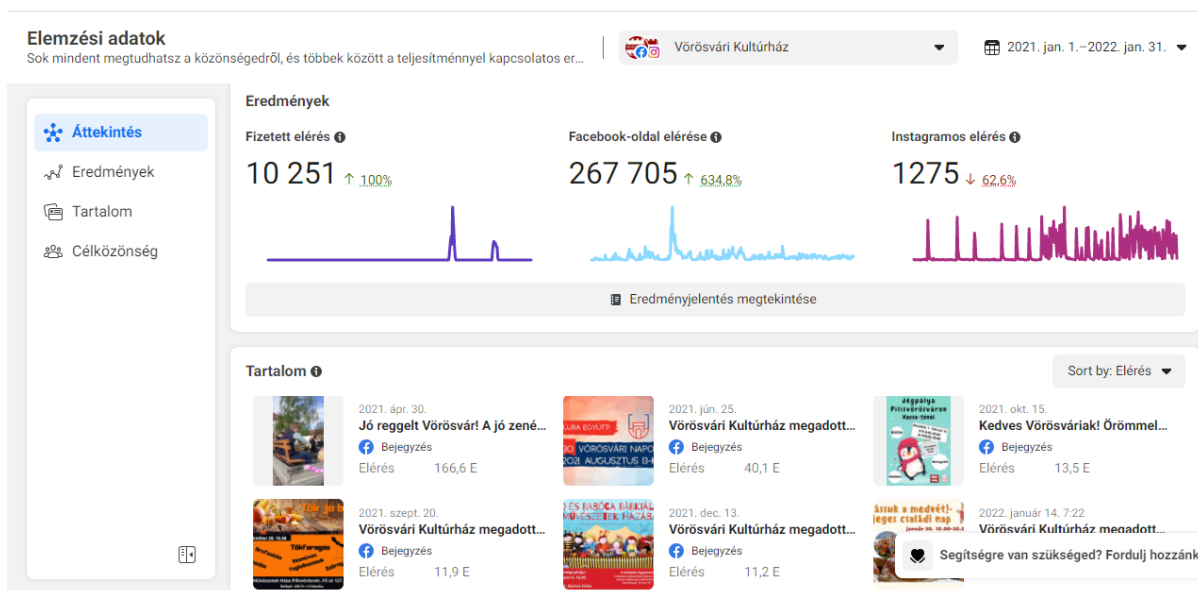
Elemzési adatok
Sok mindent megtudhatsz a közönségedről, és többek között a teljesítménnyel kapcsolatos er...

Vörösvári Kultúrház

2021. jan. 1.–2022. jan. 31.

Áttekintés
Eredmények
Tartalom
Célközönség

Eredmények

Fizetett elérés
10 251 ↑ 100%

Facebook-oldal elérése
267 705 ↑ 634,8%

Instagramos elérés
1275 ↓ 62,6%

Eredményjelentés megtekintése

Tartalom

Sort by: Elérés

2021. ápr. 30.
Jó reggelt Vörösvár! A jó zené...
Bejegyzés
Elérés 166,6 E

2021. jún. 25.
Vörösvári Kultúrház megadott...
Bejegyzés
Elérés 40,1 E

2021. okt. 15.
Kedves Vörösváriak! Örömmel...
Bejegyzés
Elérés 13,5 E

2021. szept. 20.
Vörösvári Kultúrház megadott...
Bejegyzés
Elérés 11,9 E

2021. dec. 13.
Vörösvári Kultúrház megadott...
Bejegyzés
Elérés 11,2 E

2022. január 14. 7:22
Vörösvári Kultúrház megadott...

Segítségre van szükséged? Fordulj hozzánk